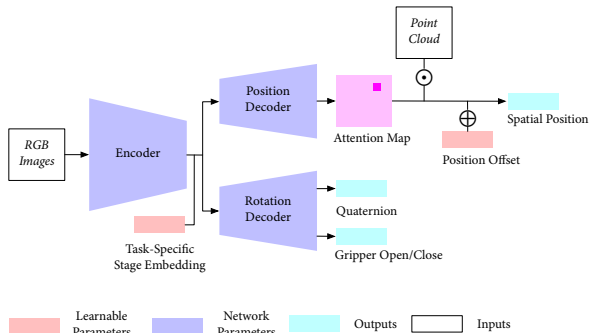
Point Cloud

RGB Images

Encoder

Position Decoder

Attention Map

Spatial Position

Position Offset

Rotation Decoder

Quaternion

Gripper Open/Close

Task-Specific Stage Embedding

Learnable Parameters

Network Parameters

Outputs

Inputs